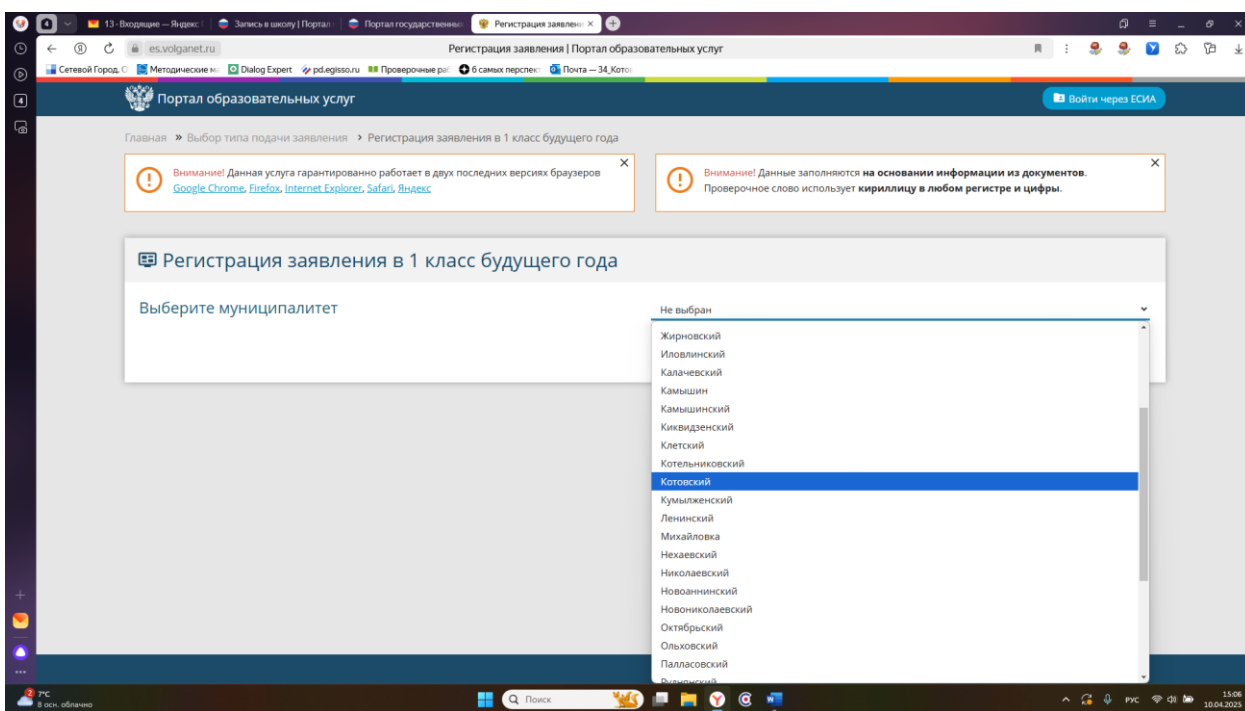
13 · Входящие — Яндекс | Запись в школу | Портал | Портал государственны | Регистрация заявлени ×

es.volganet.ru Регистрация заявления | Портал образовательных услуг

Сетевой Город. О | Методические м | Dialog Expert | pd.egisso.ru | Проверочные ра | 6 самых перспект | Почта — 34_Кото

Портал образовательных услуг

Войти через ЕСИА

Главная » Выбор типа подачи заявления › Регистрация заявления в 1 класс будущего года

Внимание! Данная услуга гарантированно работает в двух последних версиях браузеров Google Chrome, Firefox, Internet Explorer, Safari, Яндекс

Внимание! Данные заполняются на основании информации из документов. Проверочное слово использует кириллицу в любом регистре и цифры.

Регистрация заявления в 1 класс будущего года

Выберите муниципалитет

Не выбран

Жирновский
Иловлинский
Калачевский
Камышин
Камышинский
Киквидзенский
Клетский
Котельниковский
Котовский
Кумылженский
Ленинский
Михайловка
Нехаевский
Николаевский
Новоаннинский
Новониколаевский
Октябрьский
Ольховский
Палласовский
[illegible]

7°C
8 осн. облачно

Поиск

РУС
15:06
10.04.2025